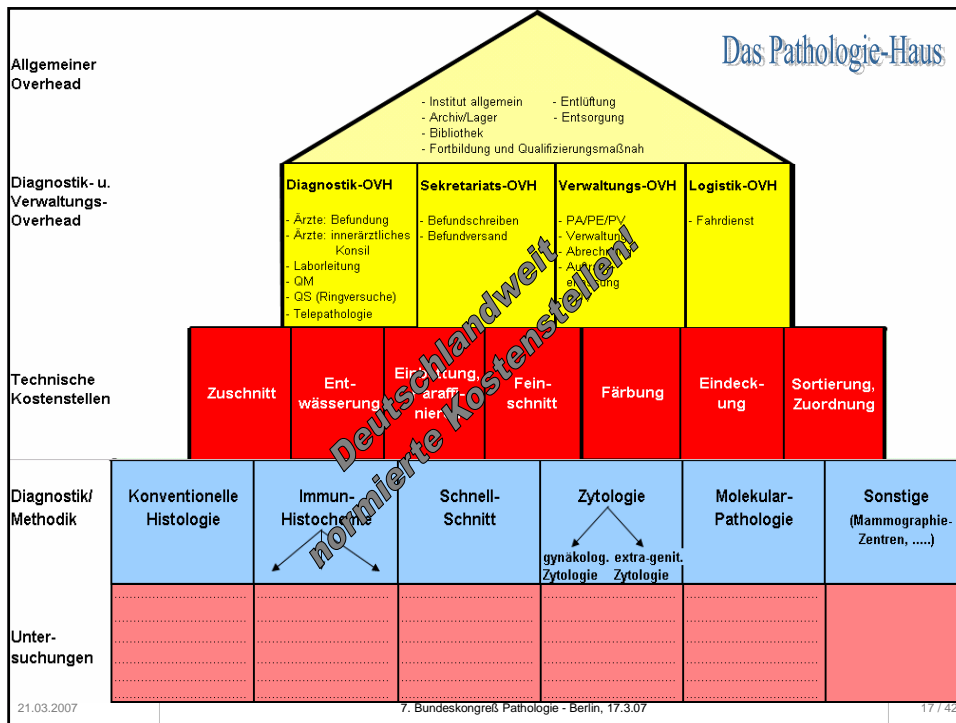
Das Pathologie-Haus

Allgemeiner Overhead

- Institut allgemein
- Archiv/Lager
- Bibliothek
- Fortbildung und Qualifizierungsmaßnah
- Entlüftung
- Entsorgung

Diagnostik- u. Verwaltungs-Overhead

| Diagnostik-OVH | Sekretariats-OVH | Verwaltungs-OVH | Logistik-OVH |
|---|---|---|---|
| - Ärzte: Befundung - Ärzte: innerärztliches Konsil - Laborleitung - QM - QS (Ringversuche) - Telepathologie | - Befundschreiben - Befundversand | - PA/PE/PV - Verwaltun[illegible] - Abrechn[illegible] - Au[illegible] e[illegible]ung | - Fahrdienst |

Technische Kostenstellen

| Zuschnitt | Ent-wässerung | Ein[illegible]ung, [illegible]araff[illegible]nier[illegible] | Fein-schnitt | Färbung | Eindeck-ung | Sortierung, Zuordnung |
|---|---|---|---|---|---|---|

Deutschlandweit normierte Kostenstellen!

Diagnostik/ Methodik

| Konventionelle Histologie | Immun-Histochemie | Schnell-Schnitt | Zytologie gynäkolog. Zytologie extra-genit. Zytologie | Molekular-Pathologie | Sonstige (Mammographie-Zentren, .....) |
|---|---|---|---|---|---|

Unter-suchungen

21.03.2007 7. Bundeskongreß Pathologie - Berlin, 17.3.07 17 / 42